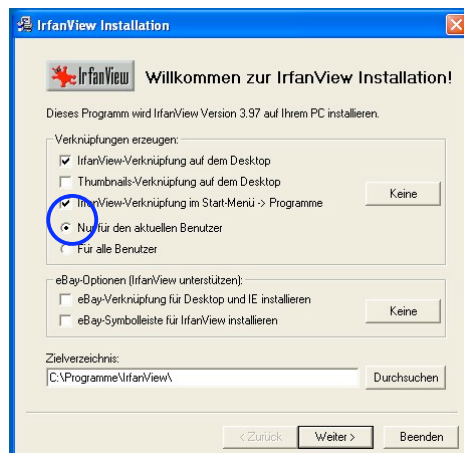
IrfanView Installation

IrfanView Willkommen zur IrfanView Installation!

Dieses Programm wird IrfanView Version 3.97 auf Ihrem PC installieren.

Verknüpfungen erzeugen:
IrfanView-Verknüpfung auf dem Desktop
Thumbnails-Verknüpfung auf dem Desktop
IrfanView-Verknüpfung im Start-Menü -> Programme
Nur für den aktuellen Benutzer
Für alle Benutzer
Keine

eBay-Optionen (IrfanView unterstützen):
eBay-Verknüpfung für Desktop und IE installieren
eBay-Symbolleiste für IrfanView installieren
Keine

Zielverzeichnis:
C:\Programme\IrfanView\
Durchsuchen

< Zurück Weiter > Beenden